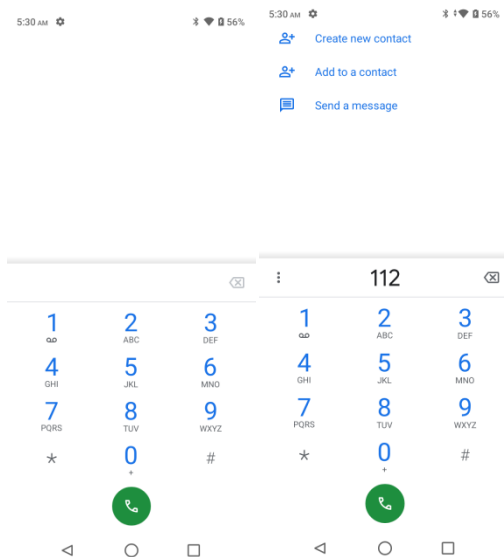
5:30 AM 56%

1
2 ABC
3 DEF
4 GHI
5 JKL
6 MNO
7 PQRS
8 TUV
9 WXYZ
*
0 +
#

5:30 AM 56%

Create new contact

Add to a contact

Send a message

112

1
2 ABC
3 DEF
4 GHI
5 JKL
6 MNO
7 PQRS
8 TUV
9 WXYZ
*
0 +
#